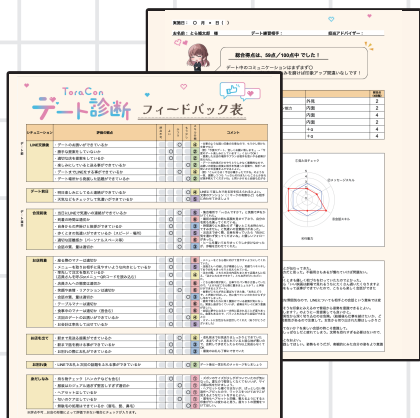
ToraCon
デート診断
フィードバック表

実施日: 〇 月 〇 日
お名前: とら橋太郎 様
デート練習相手:
恋活アドバイザー:

総合得点は、58点/100点中でした!
デート中のコミュニケーションはすぐに
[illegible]

| シチュエーション | 評価の観点 | コメント |
|---|---|---|
| LINE交換後 | デートのお誘いができているか | |
| デート前日 | | |
| 待ち合わせ | | |
| お店に入る | | |
| お店を出る | | |
| 会計 | | |
| 店を出た後 | | |